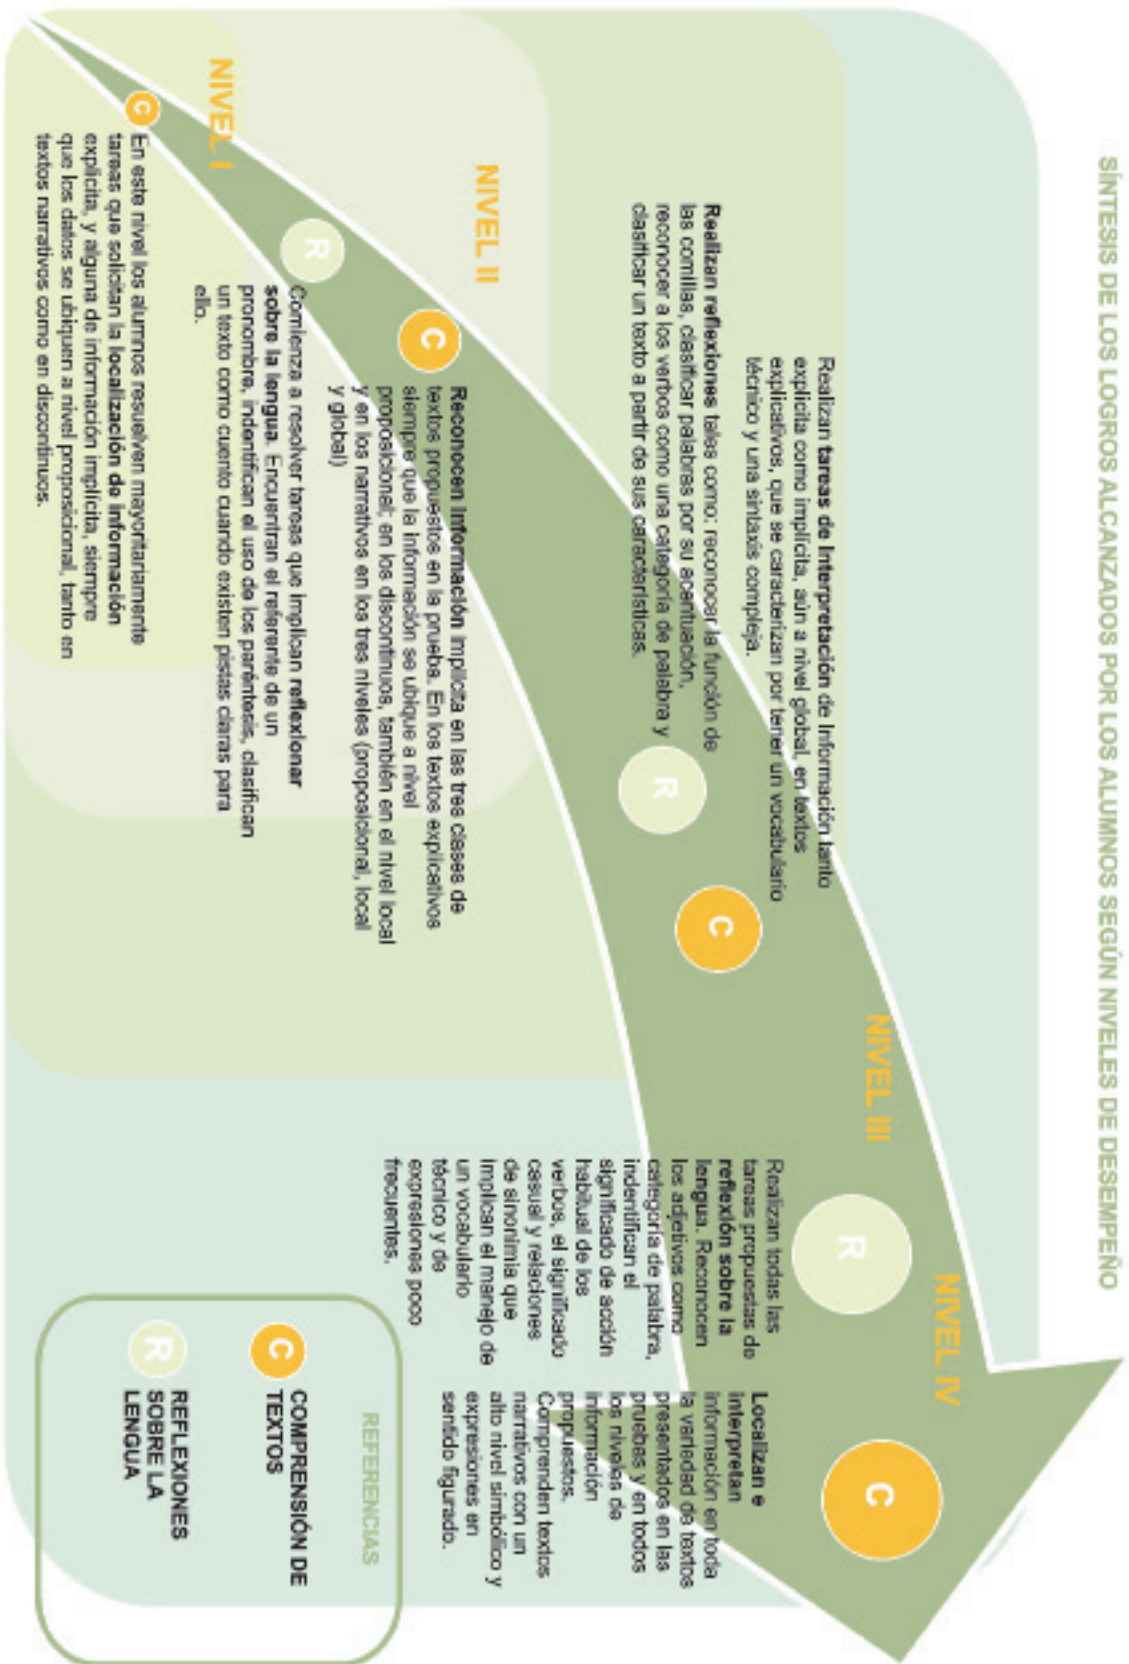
SÍNTESIS DE LOS LOGROS ALCANZADOS POR LOS ALUMNOS SEGÚN NIVELES DE DESEMPEÑO

NIVEL I

C En este nivel los alumnos resuelven mayoritariamente tareas que solicitan la localización de información explícita, y alguna de información implícita, siempre que los datos se ubiquen a nivel proposicional, tanto en textos narrativos como en discontinuos.

R Comienza a resolver tareas que implican reflexionar sobre la lengua. Encuentran el referente de un pronombre, indentifican el uso de los paréntesis, clasifican un texto como cuento cuando existen pistas claras para ello.

NIVEL II

C Reconocen información implícita en las tres clases de textos propuestos en la prueba. En los textos explicativos siempre que la información se ubique a nivel proposicional; en los discontinuos, también en el nivel local y en los narrativos en los tres niveles (proposicional, local y global)

R Realizan reflexiones tales como: reconocer la función de las comillas, clasificar palabras por su acentuación, reconocer a los verbos como una categoría de palabra y clasificar un texto a partir de sus características.

C Realizan tareas de interpretación de información tanto explícita como implícita, aún a nivel global, en textos explicativos, que se caracterizan por tener un vocabulario técnico y una sintaxis compleja.

NIVEL III

R Realizan todas las tareas propuestas de reflexión sobre la lengua. Reconocen los adjetivos como categoría de palabra, indentifican el significado de acción habitual de los verbos, el significado casual y relaciones de sinonimia que implican el manejo de un vocabulario técnico y de expresiones poco frecuentes.

NIVEL IV

C Localizan e interpretan información en toda la variedad de textos presentados en las pruebas y en todos los niveles de información propuestos. Comprenden textos narrativos con un alto nivel simbólico y expresiones en sentido figurado.

REFERENCIAS
C COMPRENSIÓN DE TEXTOS
R REFLEXIONES SOBRE LA LENGUA